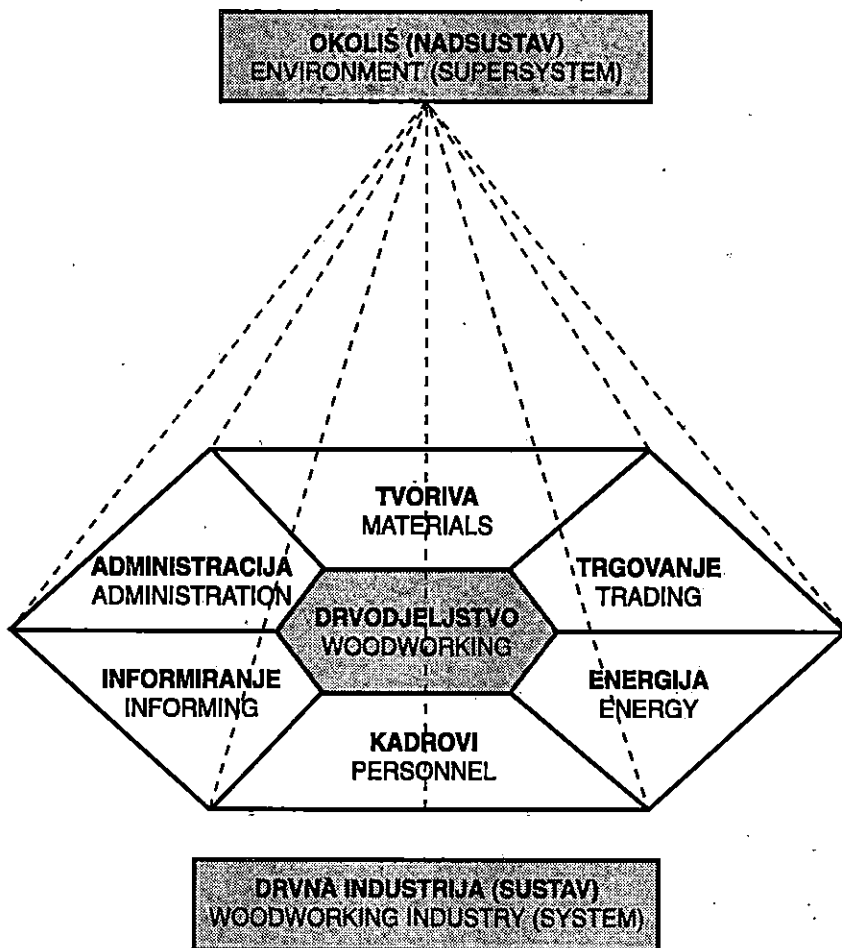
OKOLIŠ (NADSUSTAV)
ENVIRONMENT (SUPERSYSTEM)

TVORIVA
MATERIALS

ADMINISTRACIJA
ADMINISTRATION

TRGOVANJE
TRADING

DRVODJELJSTVO
WOODWORKING

INFORMIRANJE
INFORMING

ENERGIJA
ENERGY

KADROVI
PERSONNEL

DRVNA INDUSTRIJA (SUSTAV)
WOODWORKING INDUSTRY (SYSTEM)